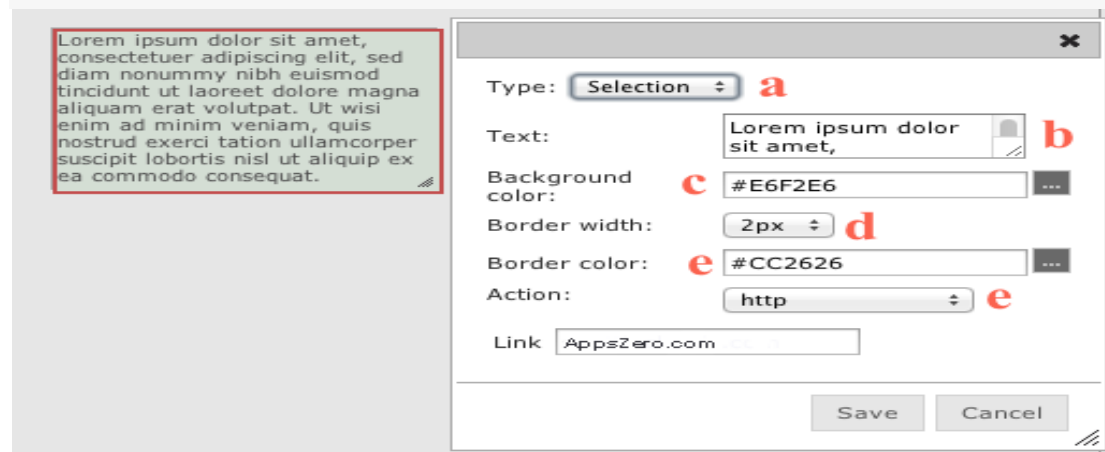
Lorem ipsum dolor sit amet, consectetuer adipiscing elit, sed diam nonummy nibh euismod tincidunt ut laoreet dolore magna aliquam erat volutpat. Ut wisi enim ad minim veniam, quis nostrud exerci tation ullamcorper suscipit lobortis nisl ut aliquip ex ea commodo consequat.

✖

Type: Selection a

Text: Lorem ipsum dolor sit amet, b

Background color: c #E6F2E6 ...

Border width: 2px d

Border color: e #CC2626 ...

Action: http e

Link AppsZero.com

Save Cancel